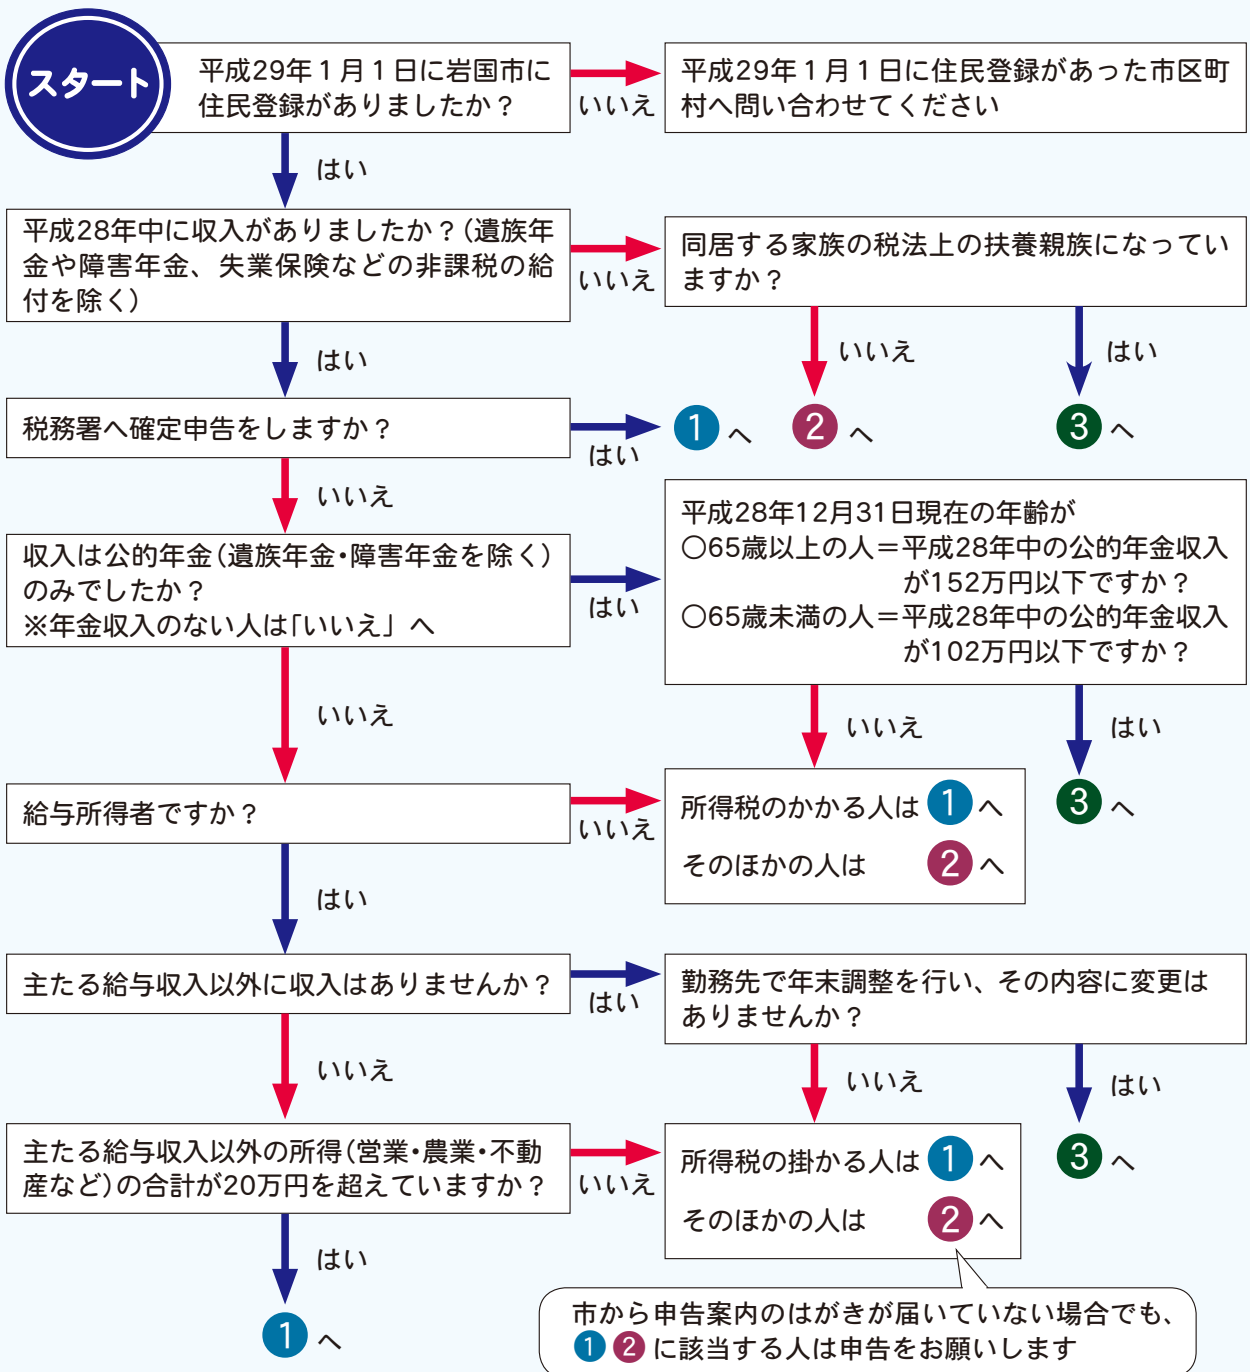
スタート

平成29年１月１日に岩国市に住民登録がありましたか？

いいえ

平成29年１月１日に住民登録があった市区町村へ問い合わせてください

はい

平成28年中に収入がありましたか？（遺族年金や障害年金、失業保険などの非課税の給付を除く）

いいえ

同居する家族の税法上の扶養親族になっていますか？

いいえ

はい

はい

税務署へ確定申告をしますか？

はい

1 へ

2 へ

3 へ

いいえ

平成28年12月31日現在の年齢が
〇65歳以上の人＝平成28年中の公的年金収入が152万円以下ですか？
〇65歳未満の人＝平成28年中の公的年金収入が102万円以下ですか？

収入は公的年金（遺族年金・障害年金を除く）のみでしたか？
※年金収入のない人は「いいえ」へ

はい

いいえ

いいえ

はい

給与所得者ですか？

いいえ

所得税のかかる人は 1 へ
そのほかの人は 2 へ

3 へ

はい

主たる給与収入以外に収入はありませんか？

はい

勤務先で年末調整を行い、その内容に変更はありませんか？

いいえ

いいえ

はい

主たる給与収入以外の所得（営業・農業・不動産など）の合計が20万円を超えていますか？

いいえ

所得税の掛かる人は 1 へ
そのほかの人は 2 へ

3 へ

はい

1 へ

市から申告案内のはがきが届いていない場合でも、1 2 に該当する人は申告をお願いします